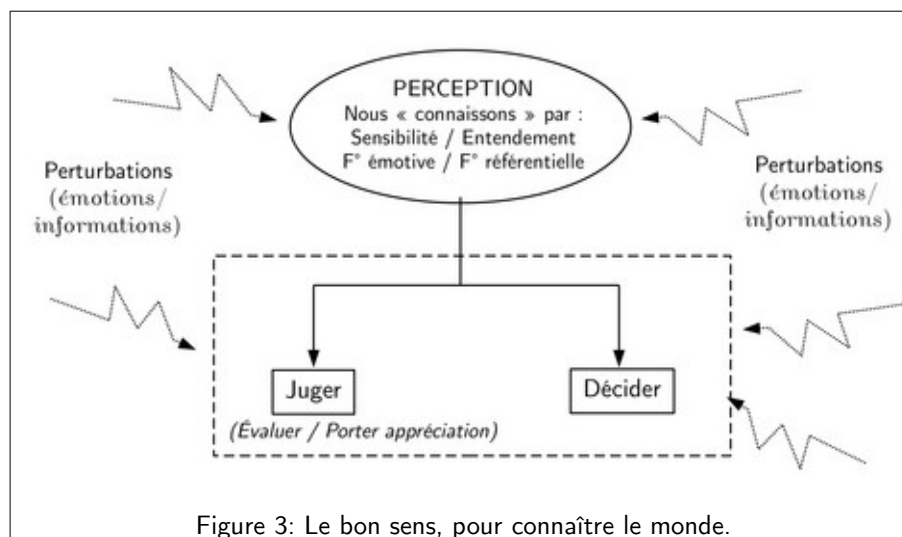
PERCEPTION
Nous « connaissons » par :
Sensibilité / Entendement
F° émotive / F° référentielle

Perturbations (émotions/ informations)

Perturbations (émotions/ informations)

Juger

(Évaluer / Porter appréciation)

Décider

Figure 3: Le bon sens, pour connaître le monde.